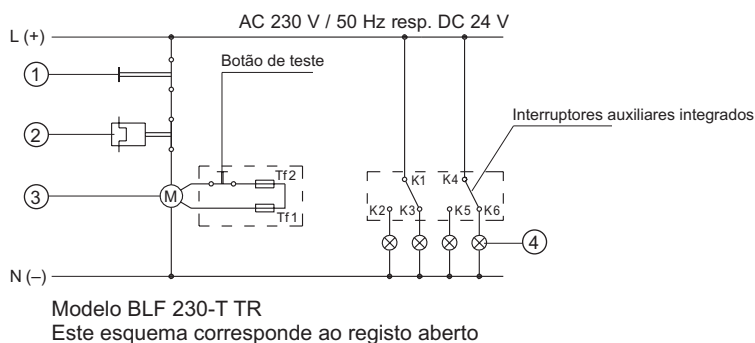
AC 230 V / 50 Hz resp. DC 24 V

L (+)

1

2

3

M

Botão de teste

Tf 2

Tf 1

Interruptores auxiliares integrados

K1

K4

K2

K3

K5

K6

4

N (–)

Modelo BLF 230-T TR
Este esquema corresponde ao registo aberto